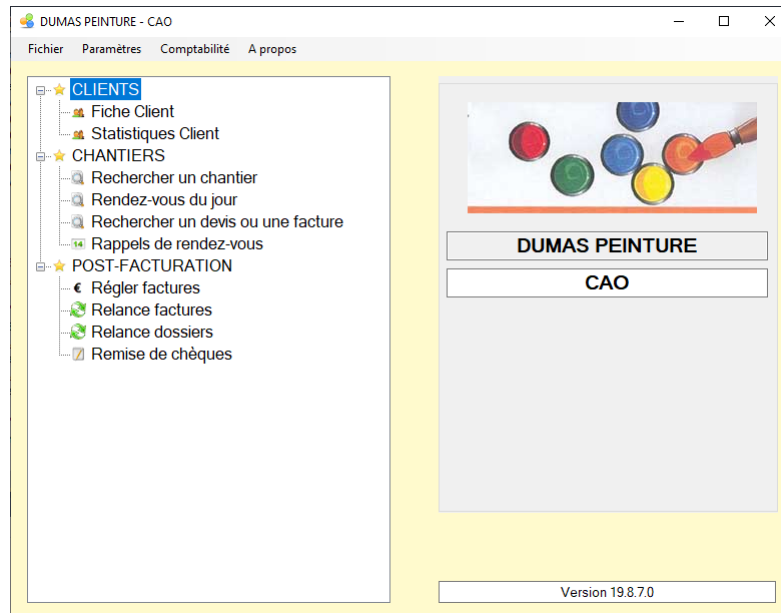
DUMAS PEINTURE - CAO

Fichier Paramètres Comptabilité A propos

CLIENTS
Fiche Client
Statistiques Client
CHANTIERS
Rechercher un chantier
Rendez-vous du jour
Rechercher un devis ou une facture
14 Rappels de rendez-vous
POST-FACTURATION
€ Régler factures
Relance factures
Relance dossiers
Remise de chèques

DUMAS PEINTURE

CAO

Version 19.8.7.0